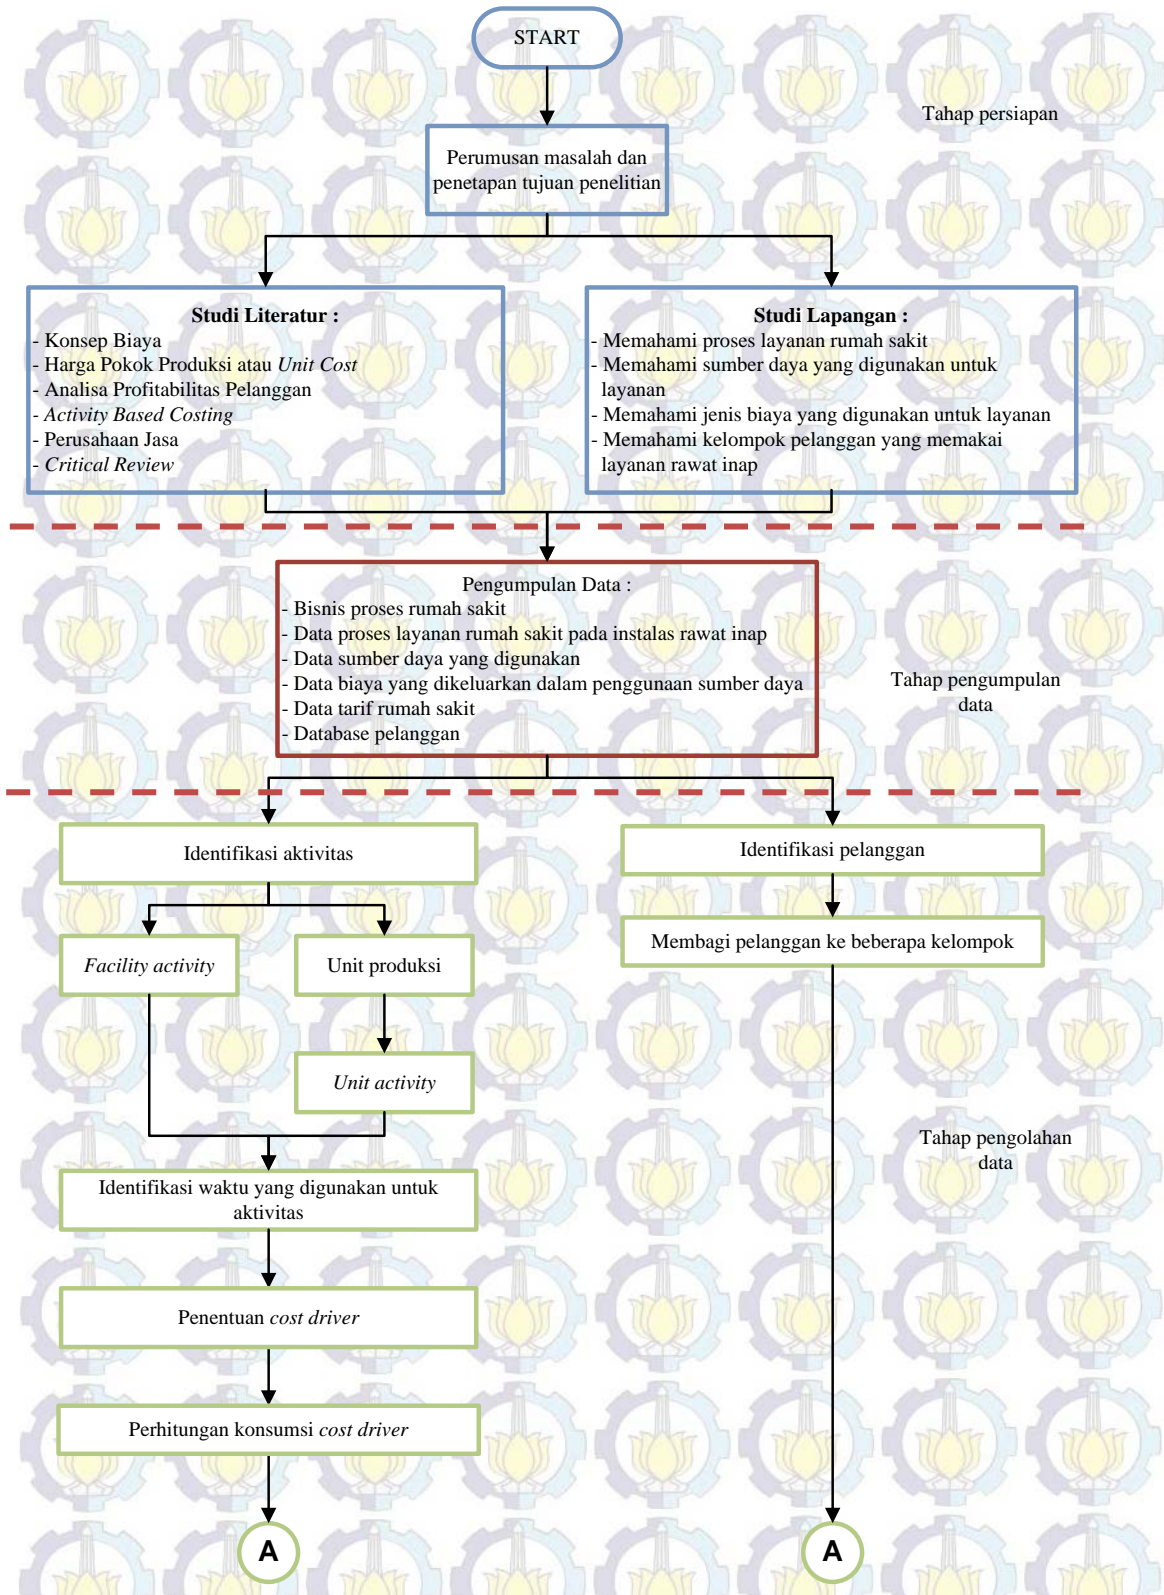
START

Tahap persiapan

Perumusan masalah dan penetapan tujuan penelitian

**Studi Literatur :**
- Konsep Biaya
- Harga Pokok Produksi atau *Unit Cost*
- Analisa Profitabilitas Pelanggan
- *Activity Based Costing*
- Perusahaan Jasa
- *Critical Review*

**Studi Lapangan :**
- Memahami proses layanan rumah sakit
- Memahami sumber daya yang digunakan untuk layanan
- Memahami jenis biaya yang digunakan untuk layanan
- Memahami kelompok pelanggan yang memakai layanan rawat inap

Pengumpulan Data :
- Bisnis proses rumah sakit
- Data proses layanan rumah sakit pada instalas rawat inap
- Data sumber daya yang digunakan
- Data biaya yang dikeluarkan dalam penggunaan sumber daya
- Data tarif rumah sakit
- Database pelanggan

Tahap pengumpulan data

Identifikasi aktivitas

Identifikasi pelanggan

*Facility activity*

Unit produksi

Membagi pelanggan ke beberapa kelompok

*Unit activity*

Tahap pengolahan data

Identifikasi waktu yang digunakan untuk aktivitas

Penentuan *cost driver*

Perhitungan konsumsi *cost driver*

A

A